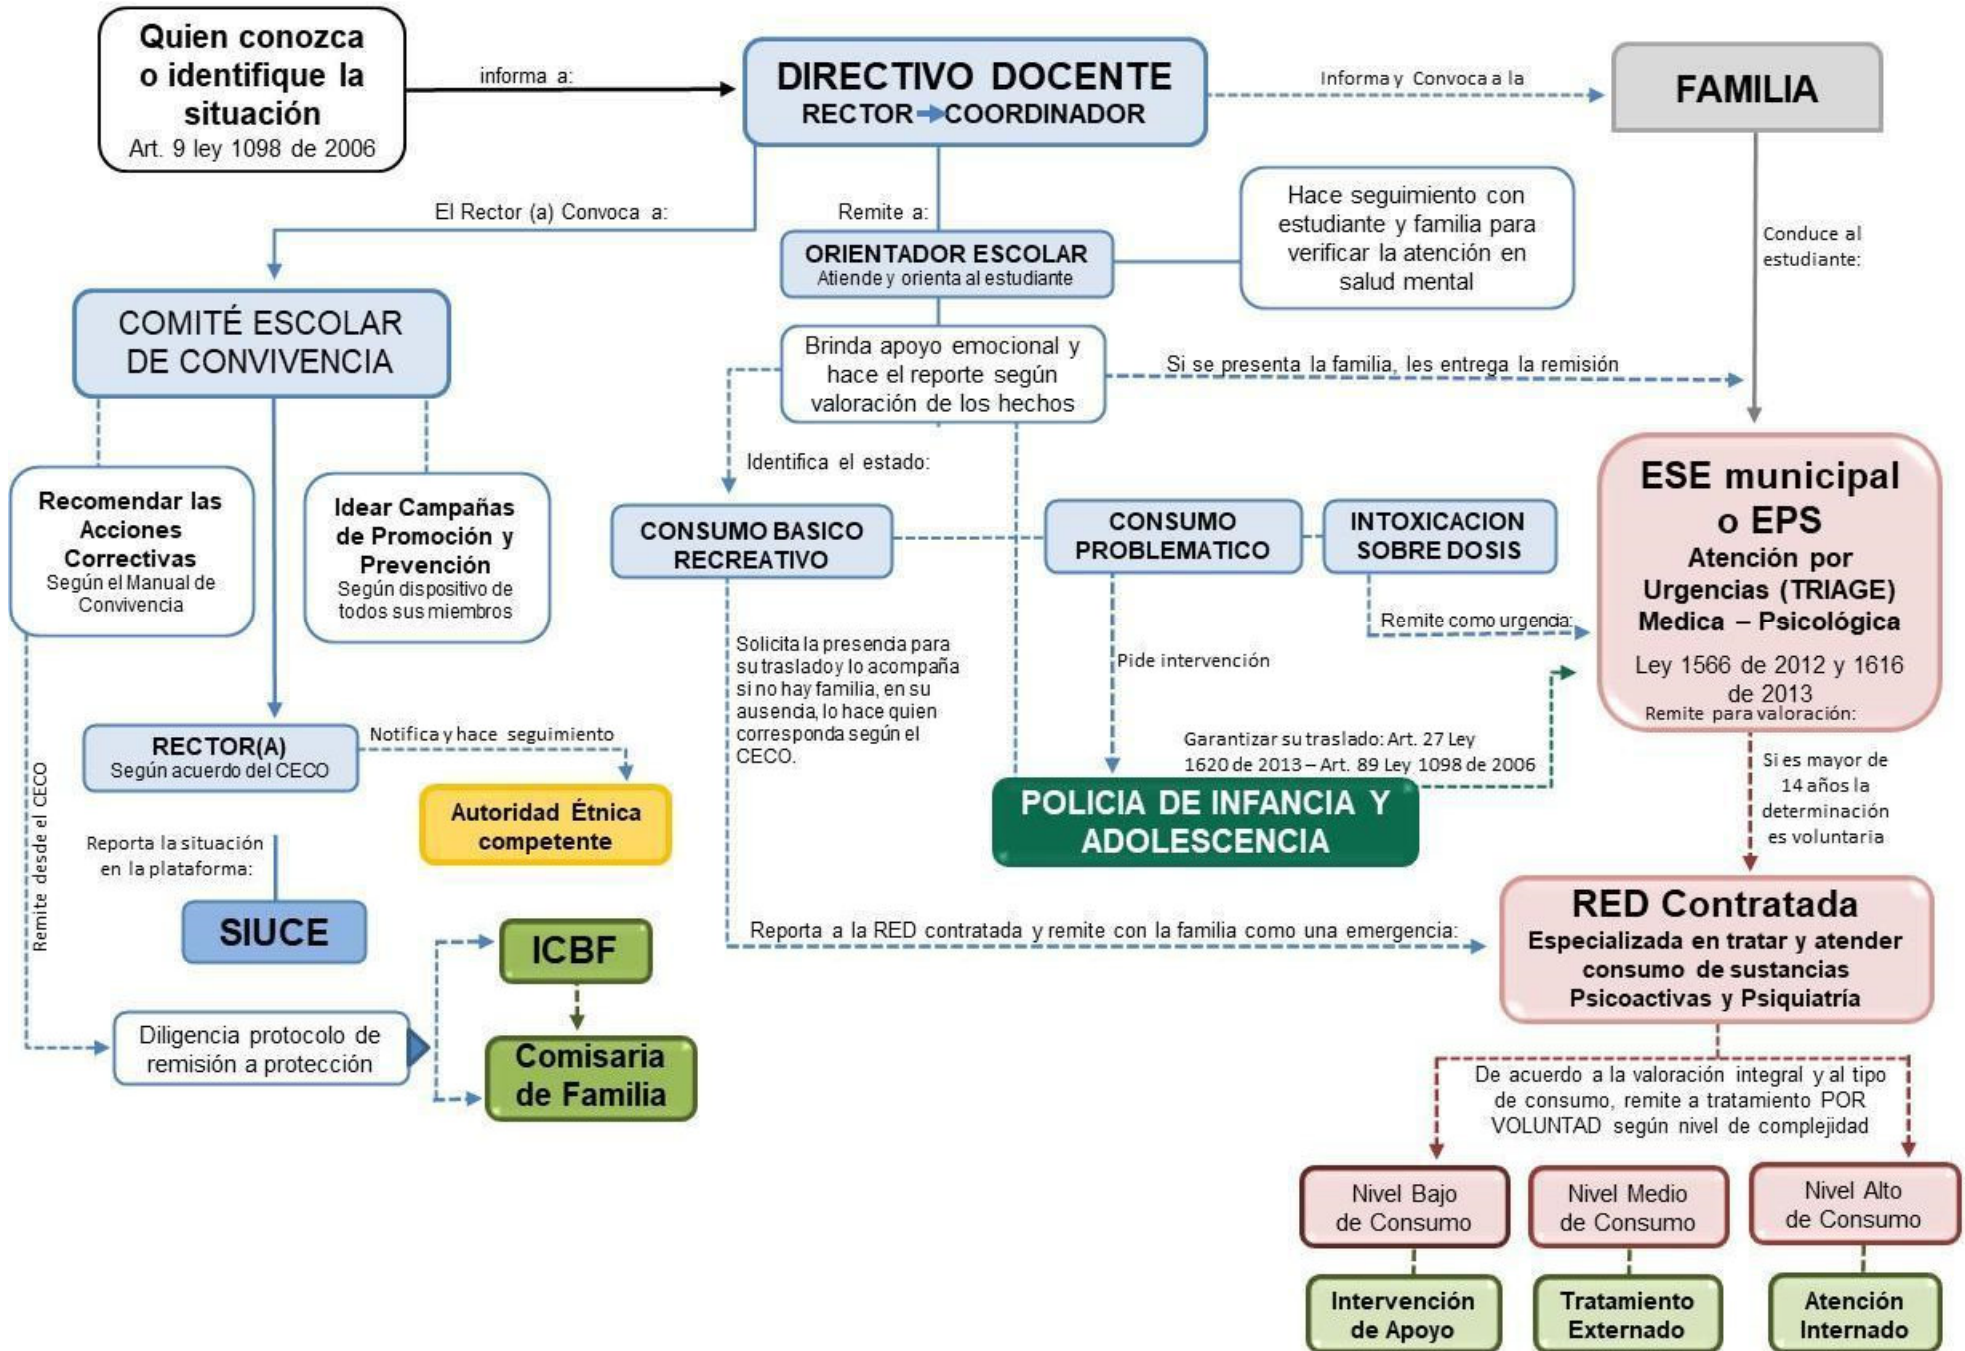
Quien conozca o identifique la situación
Art. 9 ley 1098 de 2006

informa a:

DIRECTIVO DOCENTE
RECTOR COORDINADOR

Informa y Convoca a la

FAMILIA

El Rector (a) Convoca a:

Remite a:

ORIENTADOR ESCOLAR
Atiende y orienta al estudiante

Hace seguimiento con estudiante y familia para verificar la atención en salud mental

Conduce al estudiante:

COMITÉ ESCOLAR DE CONVIVENCIA

Brinda apoyo emocional y hace el reporte según valoración de los hechos

Si se presenta la familia, les entrega la remisión

Identifica el estado:

Recomendar las Acciones Correctivas
Según el Manual de Convivencia

Idear Campañas de Promoción y Prevención
Según dispositivo de todos sus miembros

CONSUMO BASICO RECREATIVO

CONSUMO PROBLEMATICO

INTOXICACION SOBRE DOSIS

ESE municipal o EPS
Atención por Urgencias (TRIAGE) Medica – Psicológica
Ley 1566 de 2012 y 1616 de 2013

Remite como urgencia:

Solicita la presencia para su traslado y lo acompaña si no hay familia, en su ausencia, lo hace quien corresponda según el CECO.

Pide intervención

Remite para valoración:

RECTOR(A)
Según acuerdo del CECO

Notifica y hace seguimiento

Garantizar su traslado: Art. 27 Ley 1620 de 2013 – Art. 89 Ley 1098 de 2006

Si es mayor de 14 años la determinación es voluntaria

Autoridad Étnica competente

POLICIA DE INFANCIA Y ADOLESCENCIA

Reporta la situación en la plataforma:

Remite desde el CECO

SIUCE

RED Contratada
Especializada en tratar y atender consumo de sustancias Psicoactivas y Psiquiatría

Reporta a la RED contratada y remite con la familia como una emergencia:

ICBF

Diligencia protocolo de remisión a protección

Comisaria de Familia

De acuerdo a la valoración integral y al tipo de consumo, remite a tratamiento POR VOLUNTAD según nivel de complejidad

Nivel Bajo de Consumo

Nivel Medio de Consumo

Nivel Alto de Consumo

Intervención de Apoyo

Tratamiento Externado

Atención Internado